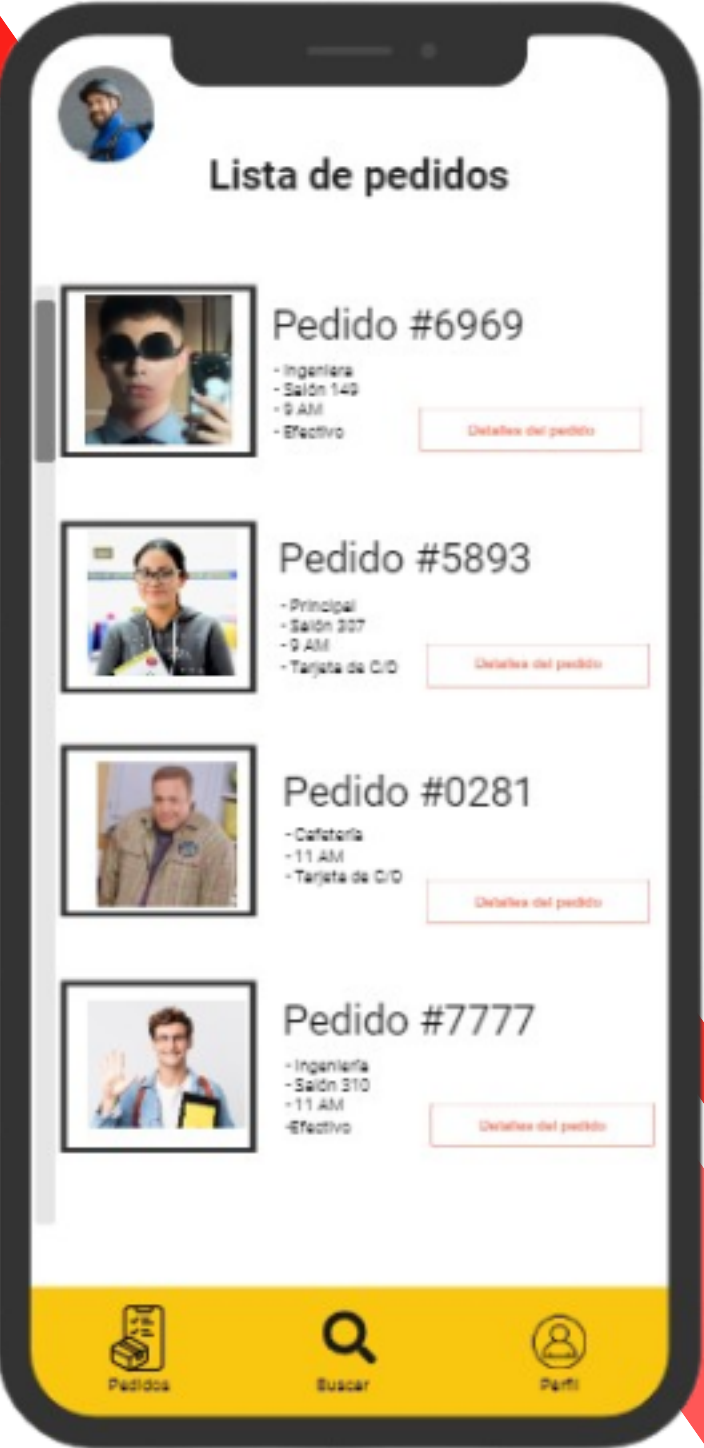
Lista de pedidos

Pedido #6969
- Ingeniera
- Salón 149
- 9 AM
- Efectivo

Detalles del pedido

Pedido #5893
- Principal
- Salón 307
- 9 AM
- Tarjeta de C/D

Detalles del pedido

Pedido #0281
- Cafetería
- 11 AM
- Tarjeta de C/D

Detalles del pedido

Pedido #7777
- Ingeniería
- Salón 310
- 11 AM
-Efectivo

Detalles del pedido

Pedidos
Buscar
Perfil